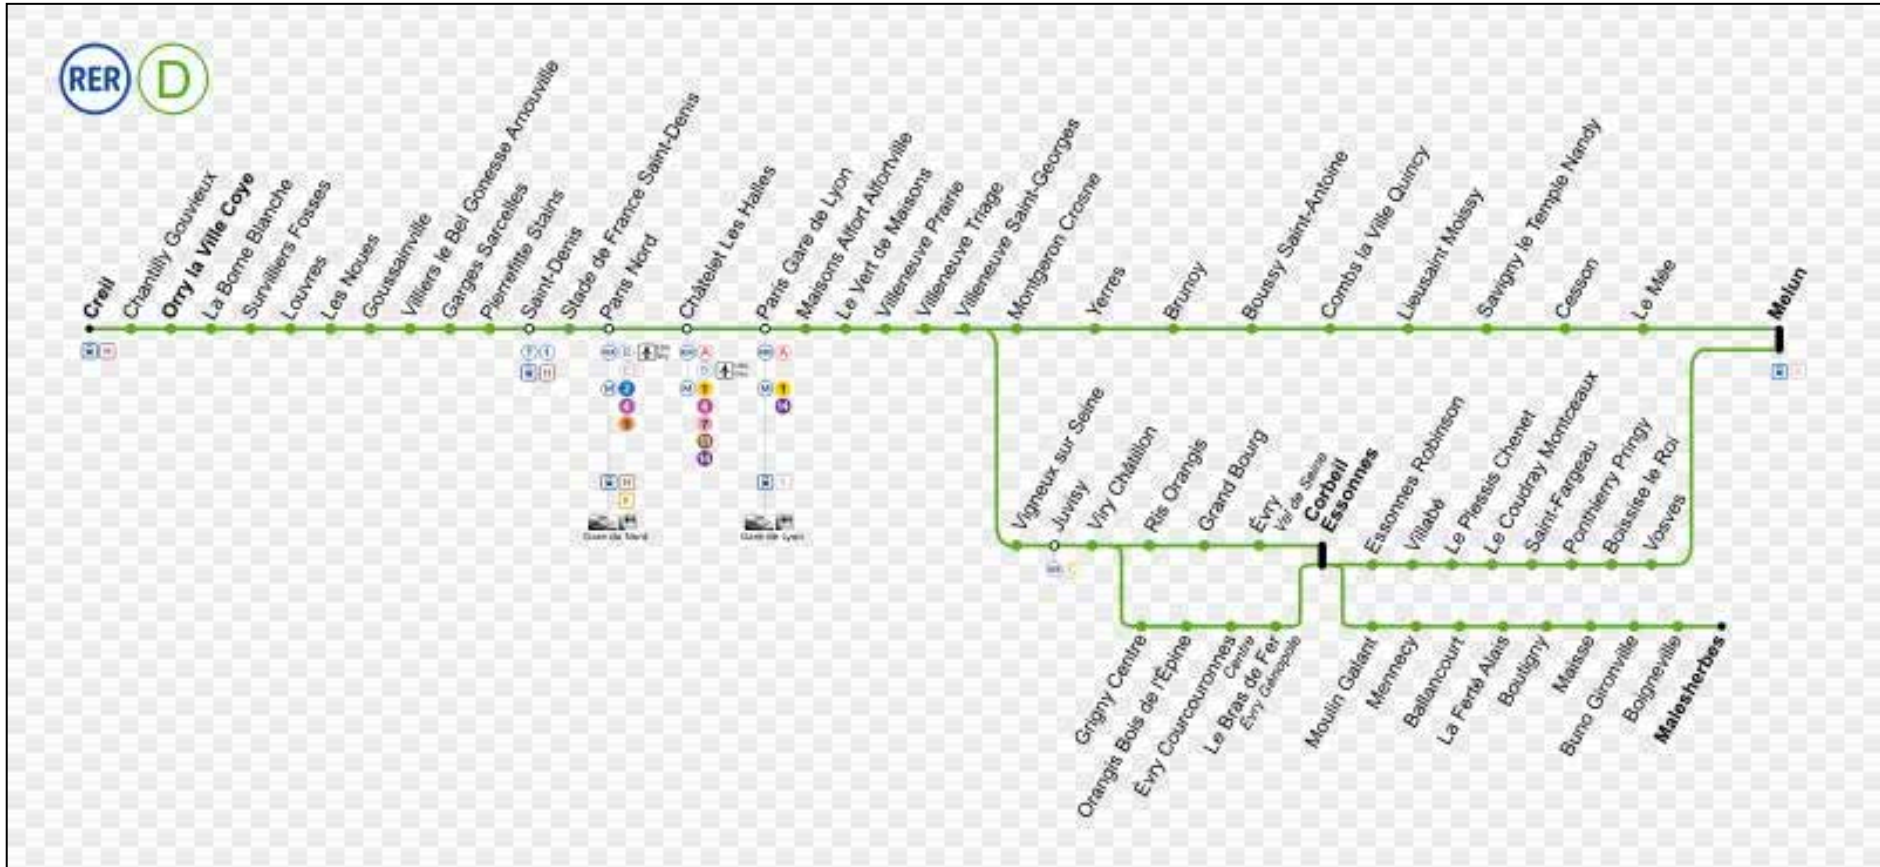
RER D

Creil
Chantilly Gouvieux
Orry la Ville Coye
La Borne Blanche
Survilliers Fosses
Louvres
Les Noues
Goussainville
Villiers le Bel Gonesse Arnouville
Garges Sarcelles
Pierrefitte Stains
Saint-Denis
Stade de France Saint-Denis
Paris Nord
Châtelet Les Halles
Paris Gare de Lyon
Maisons Alfort Alfortville
Le Vert de Maisons
Villeneuve Prairie
Villeneuve Triage
Villeneuve Saint-Georges
Montgeron Crosne
Yerres
Brunoy
Boussy Saint-Antoine
Combs la Ville Quincy
Lieusaint Moissy
Savigny le Temple Nandy
Cesson
Le Mée
Melun

Vigneux sur Seine
Juvisy
Viry Châtillon
Ris Orangis
Grand Bourg
Évry Val de Seine
Corbeil Essonnes
Essonnes Robinson
Villabé
Le Plessis Chenet
Le Coudray Montceaux
Saint-Fargeau
Ponthierry Pringy
Boissise le Roi
Vosves

Grigny Centre
Orangis Bois de l'Épine
Évry Courcouronnes Centre
Le Bras de Fer Évry Génopole

Moulin Galant
Mennecy
Ballancourt
La Ferté Alais
Boutigny
Maisse
Buno Gironville
Boigneville
Malesherbes

Gare du Nord
Gare de Lyon